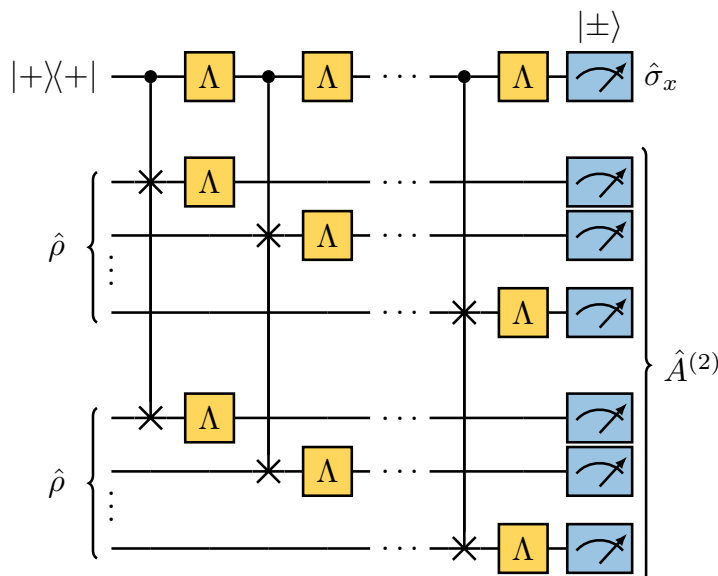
$|\pm\rangle$

$|+\rangle\langle+|$ $\Lambda$ $\Lambda$ $\cdots$ $\Lambda$ $\hat{\sigma}_x$

$\Lambda$ $\cdots$

$\hat{\rho}$ $\Lambda$ $\cdots$

$\vdots$

$\cdots$ $\Lambda$

$\hat{A}^{(2)}$

$\Lambda$ $\cdots$

$\hat{\rho}$ $\Lambda$ $\cdots$

$\vdots$

$\cdots$ $\Lambda$